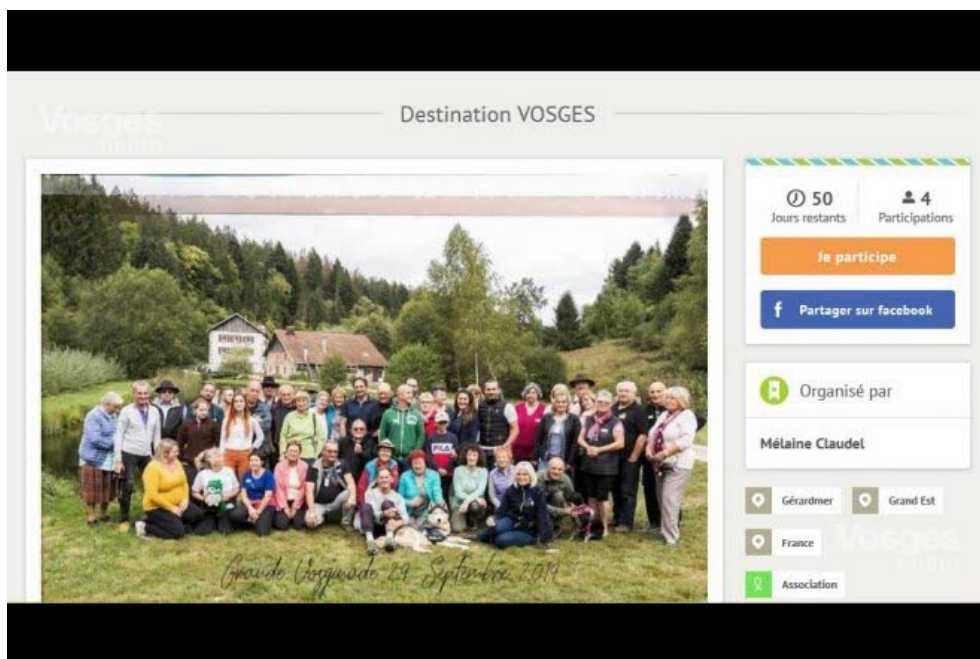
Vosges

Destination VOSGES

50
Jours restants

4
Participations

Je participe

f Partager sur facebook

Organisé par

Mélaine Claudel

Gérardmer

Grand Est

France

Vosges

Association

FILA

Grande Vosgienade 29 Septembre 2019